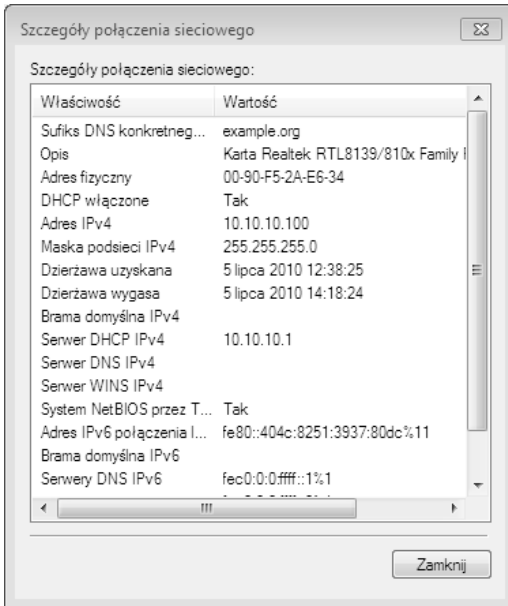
Szczegóły połączenia sieciowego

Szczegóły połączenia sieciowego:

| Właściwość | Wartość |
|---|---|
| Sufiks DNS konkretneg... | example.org |
| Opis | Karta Realtek RTL8139/810x Family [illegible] |
| Adres fizyczny | 00-90-F5-2A-E6-34 |
| DHCP włączone | Tak |
| Adres IPv4 | 10.10.10.100 |
| Maska podsieci IPv4 | 255.255.255.0 |
| Dzierżawa uzyskana | 5 lipca 2010 12:38:25 |
| Dzierżawa wygasa | 5 lipca 2010 14:18:24 |
| Brama domyślna IPv4 | |
| Serwer DHCP IPv4 | 10.10.10.1 |
| Serwer DNS IPv4 | |
| Serwer WINS IPv4 | |
| System NetBIOS przez T... | Tak |
| Adres IPv6 połączenia l... | fe80::404c:8251:3937:80dc%11 |
| Brama domyślna IPv6 | |
| Serwery DNS IPv6 | fec0:0:0:ffff::1%1 |
| | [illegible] |

Zamknij